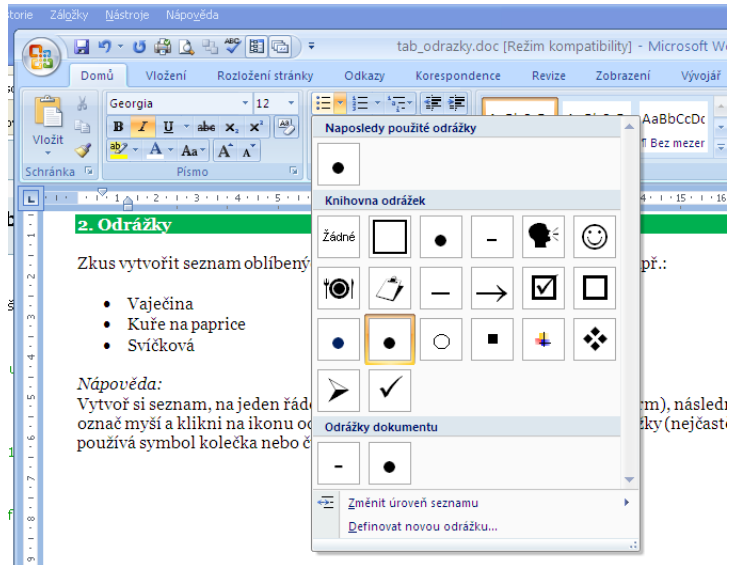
storie Záložky Nástroje Nápověda

tab_odrazky.doc [Režim kompatibility] - Microsoft W

Domů Vložení Rozložení stránky Odkazy Korespondence Revize Zobrazení Vývojář

Georgia 12

Vložit

Schránka Písmo

AaBbCcDc
¶ Bez mezer

Naposledy použité odrážky

Knihovna odrážek

Žádné

Odrážky dokumentu

Změnit úroveň seznamu

Definovat novou odrážku...

2. Odrážky

Zkus vytvořit seznam oblíbený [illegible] př.:

• Vaječina
• Kuře na paprice
• Svíčková

Nápověda:
Vytvoř si seznam, na jeden řádo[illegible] rm), následn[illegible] označ myší a klikni na ikonu od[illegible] žky (nejčast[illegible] používá symbol kolečka nebo č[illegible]